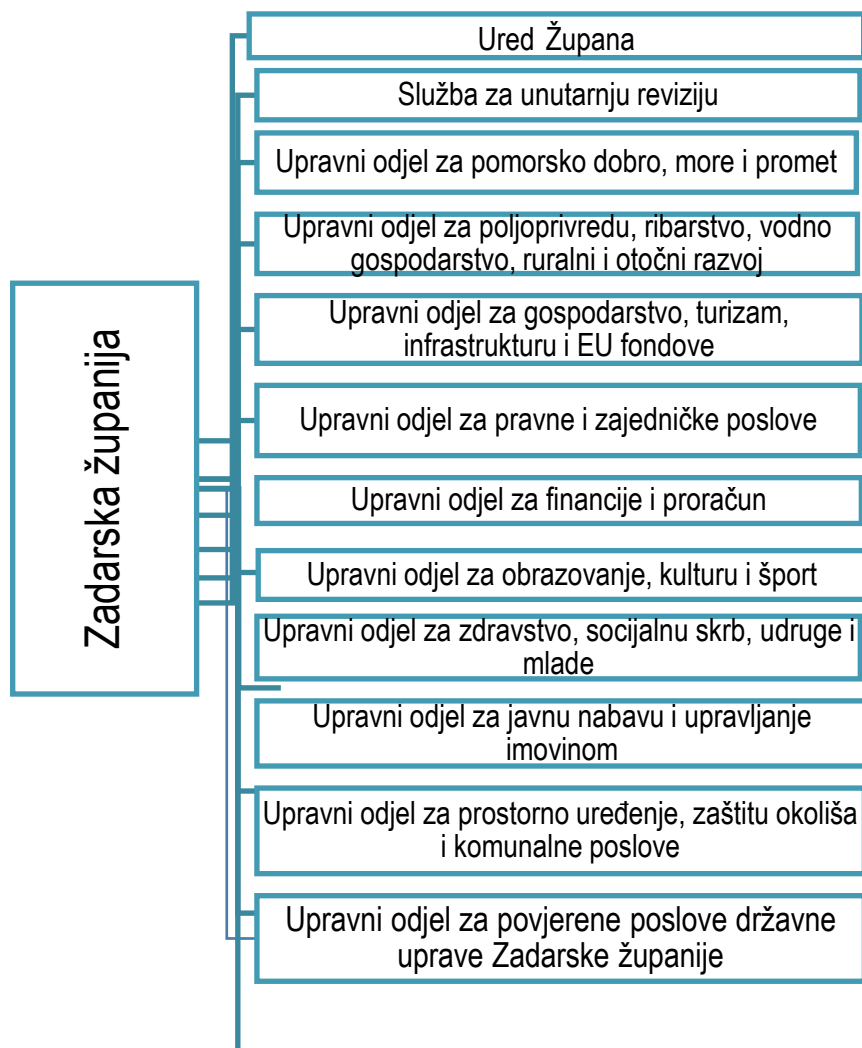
Zadarska županija

Ured Župana

Služba za unutarnju reviziju

Upravni odjel za pomorsko dobro, more i promet

Upravni odjel za poljoprivredu, ribarstvo, vodno gospodarstvo, ruralni i otočni razvoj

Upravni odjel za gospodarstvo, turizam, infrastrukturu i EU fondove

Upravni odjel za pravne i zajedničke poslove

Upravni odjel za financije i proračun

Upravni odjel za obrazovanje, kulturu i šport

Upravni odjel za zdravstvo, socijalnu skrb, udruge i mlade

Upravni odjel za javnu nabavu i upravljanje imovinom

Upravni odjel za prostorno uređenje, zaštitu okoliša i komunalne poslove

Upravni odjel za povjerene poslove državne uprave Zadarske županije